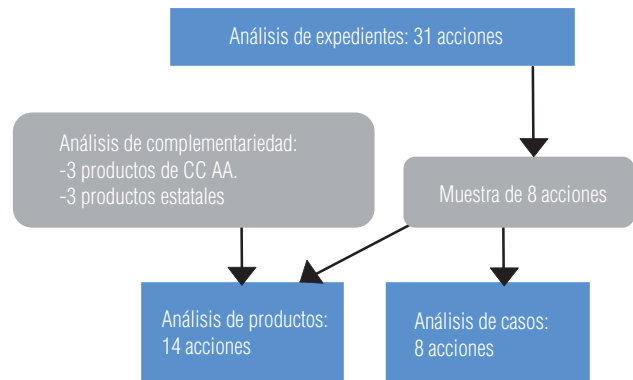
Análisis de expedientes: 31 acciones

Análisis de complementariedad:
-3 productos de CC AA.
-3 productos estatales

Muestra de 8 acciones

Análisis de productos:
14 acciones

Análisis de casos:
8 acciones